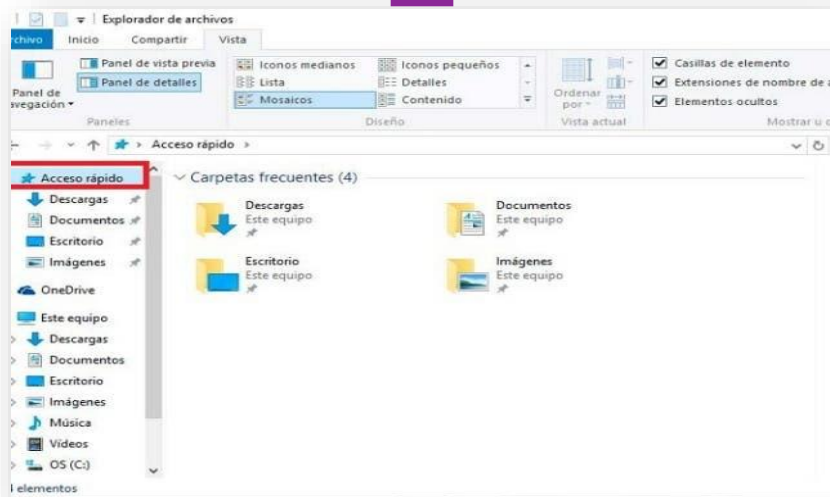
Explorador de archivos

rchivo Inicio Compartir Vista

Panel de vista previa
Panel de detalles
anel de egación
Paneles

Iconos medianos
Lista
Mosaicos
Iconos pequeños
Detalles
Contenido
Diseño

Ordenar por
Vista actual

Casillas de elemento
Extensiones de nombre de a
Elementos ocultos
Mostrar u o

Acceso rápido

Acceso rápido
Descargas
Documentos
Escritorio
Imágenes
OneDrive
Este equipo
Descargas
Documentos
Escritorio
Imágenes
Música
Vídeos
OS (C:)

Carpetas frecuentes (4)

Descargas
Este equipo

Documentos
Este equipo

Escritorio
Este equipo

Imágenes
Este equipo

l elementos